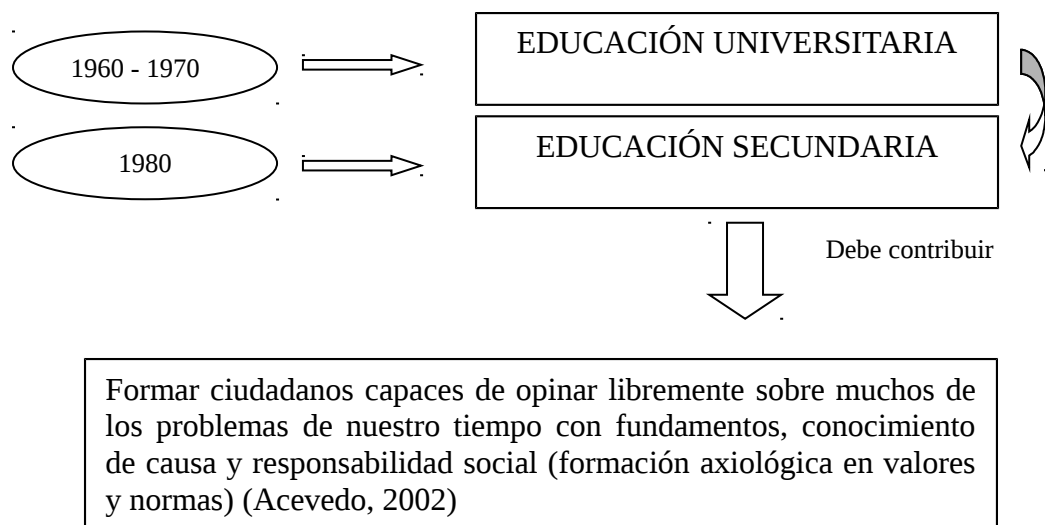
1960 - 1970

EDUCACIÓN UNIVERSITARIA

1980

EDUCACIÓN SECUNDARIA

Debe contribuir

Formar ciudadanos capaces de opinar libremente sobre muchos de los problemas de nuestro tiempo con fundamentos, conocimiento de causa y responsabilidad social (formación axiológica en valores y normas) (Acevedo, 2002)